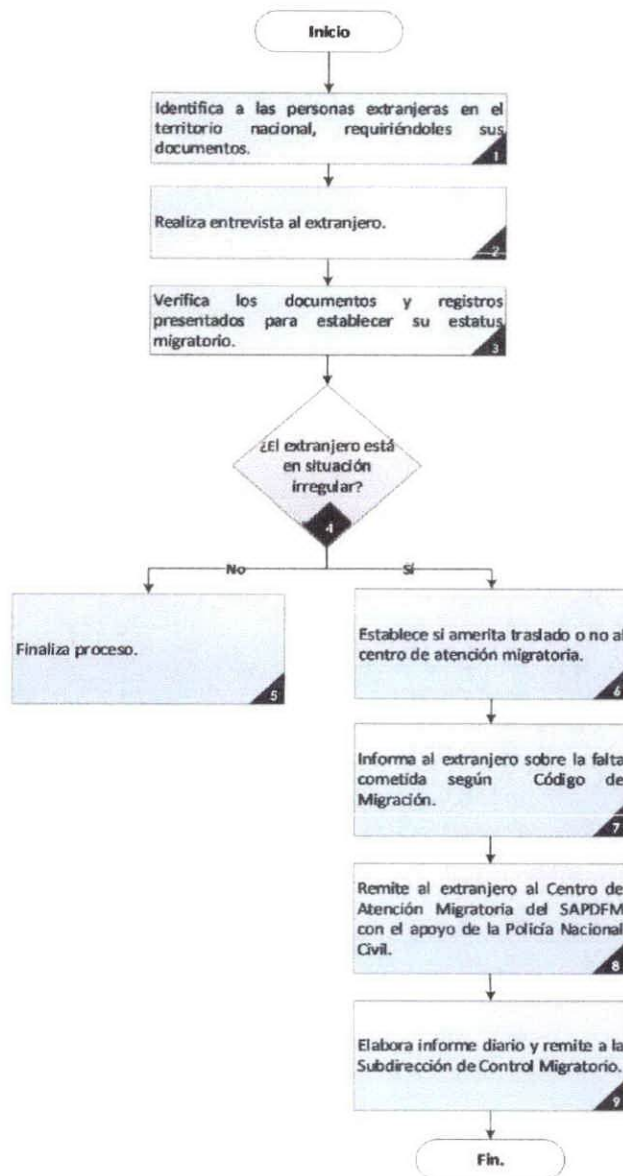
Inicio

Identifica a las personas extranjeras en el territorio nacional, requiriéndoles sus documentos.
1

Realiza entrevista al extranjero.
2

Verifica los documentos y registros presentados para establecer su estatus migratorio.
3

¿El extranjero está en situación irregular?
4

No

Sí

Finaliza proceso.
5

Establece si amerita traslado o no al centro de atención migratoria.
6

Informa al extranjero sobre la falta cometida según Código de Migración.
7

Remite al extranjero al Centro de Atención Migratoria del SAPDFM con el apoyo de la Policía Nacional Civil.
8

Elabora informe diario y remite a la Subdirección de Control Migratorio.
9

Fin.